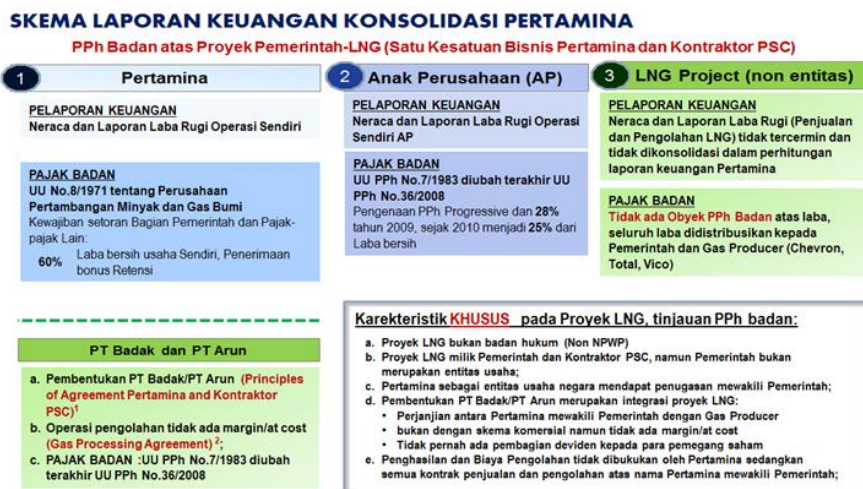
SKEMA LAPORAN KEUANGAN KONSOLIDASI PERTAMINA

PPh Badan atas Proyek Pemerintah-LNG (Satu Kesatuan Bisnis Pertamina dan Kontraktor PSC)

1 Pertamina

PELAPORAN KEUANGAN
Neraca dan Laporan Laba Rugi Operasi Sendiri

PAJAK BADAN
UU No.8/1971 tentang Perusahaan Pertambangan Minyak dan Gas Bumi
Kewajiban setoran Bagian Pemerintah dan Pajak-pajak Lain:
60% Laba bersih usaha Sendiri, Penerimaan bonus Retensi

2 Anak Perusahaan (AP)

PELAPORAN KEUANGAN
Neraca dan Laporan Laba Rugi Operasi Sendiri AP

PAJAK BADAN
UU PPh No.7/1983 diubah terakhir UU PPh No.36/2008
Pengenaan PPh Progressive dan 28% tahun 2009, sejak 2010 menjadi 25% dari Laba bersih

3 LNG Project (non entitas)

PELAPORAN KEUANGAN
Neraca dan Laporan Laba Rugi (Penjualan dan Pengolahan LNG) tidak tercermin dan tidak dikonsolidasi dalam perhitungan laporan keuangan Pertamina

PAJAK BADAN
Tidak ada Obyek PPh Badan atas laba, seluruh laba didistribusikan kepada Pemerintah dan Gas Producer (Chevron, Total, Vico)

PT Badak dan PT Arun

a. Pembentukan PT Badak/PT Arun (Principles of Agreement Pertamina and Kontraktor PSC)$^1$
b. Operasi pengolahan tidak ada margin/at cost (Gas Processing Agreement)$^2$;
c. PAJAK BADAN :UU PPh No.7/1983 diubah terakhir UU PPh No.36/2008

Karekteristik KHUSUS pada Proyek LNG, tinjauan PPh badan:

a. Proyek LNG bukan badan hukum (Non NPWP)
b. Proyek LNG milik Pemerintah dan Kontraktor PSC, namun Pemerintah bukan merupakan entitas usaha;
c. Pertamina sebagai entitas usaha negara mendapat penugasan mewakili Pemerintah;
d. Pembentukan PT Badak/PT Arun merupakan integrasi proyek LNG:
• Perjanjian antara Pertamina mewakili Pemerintah dengan Gas Producer
• bukan dengan skema komersial namun tidak ada margin/at cost
• Tidak pernah ada pembagian deviden kepada para pemegang saham
e. Penghasilan dan Biaya Pengolahan tidak dibukukan oleh Pertamina sedangkan semua kontrak penjualan dan pengolahan atas nama Pertamina mewakili Pemerintah;